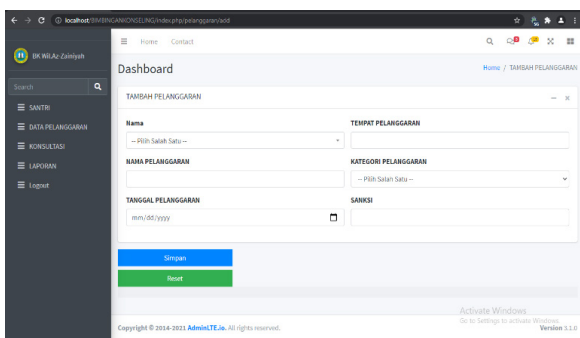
localhost/BIMBINGANKONSELING/index.php/pelanggaran/add

BK Wil.Az-Zainiyah

Search

SANTRI

DATA PELANGGARAN

KONSULTASI

LAPORAN

Logout

Home Contact

Dashboard

Home / TAMBAH PELANGGARAN

TAMBAH PELANGGARAN

Nama

-- Pilih Salah Satu --

TEMPAT PELANGGARAN

NAMA PELANGGARAN

KATEGORI PELANGGARAN

-- Pilih Salah Satu --

TANGGAL PELANGGARAN

mm/dd/yyyy

SANKSI

Simpan

Reset

Activate Windows
Go to Settings to activate Windows.

Copyright © 2014-2021 AdminLTE.io. All rights reserved.

Version 3.1.0